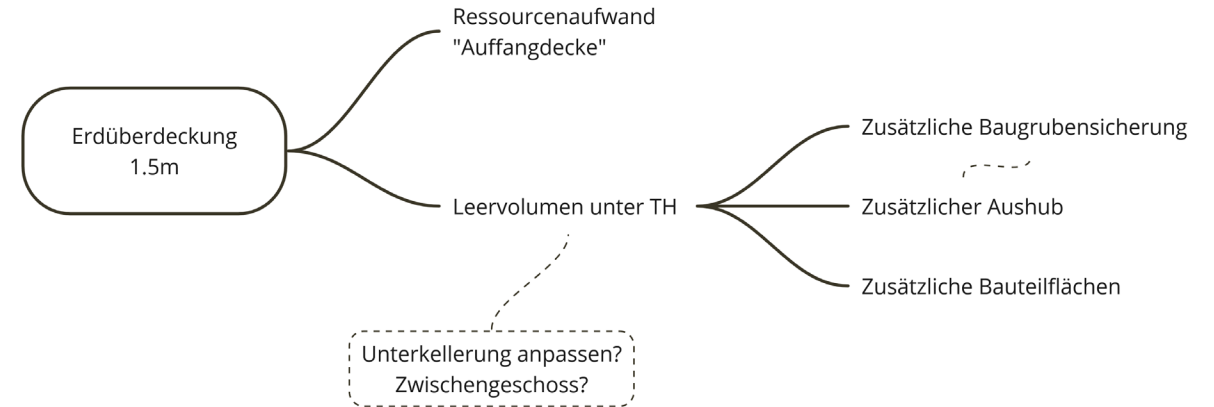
Erdüberdeckung 1.5m

Ressourcenaufwand "Auffangdecke"

Leervolumen unter TH

Zusätzliche Baugrubensicherung

Zusätzlicher Aushub

Zusätzliche Bauteilflächen

Unterkellerung anpassen? Zwischengeschoss?